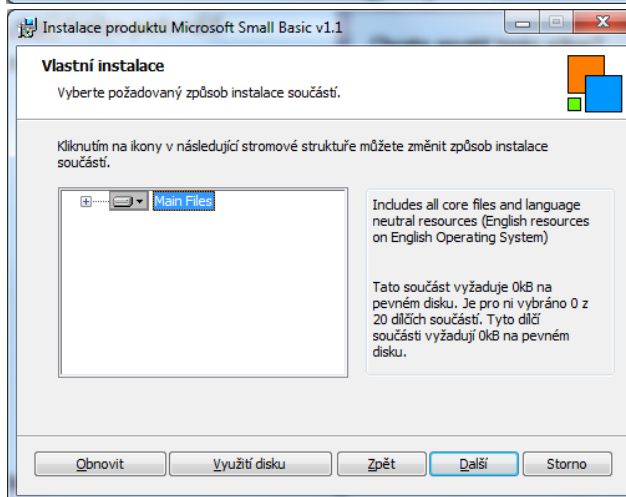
Instalace produktu Microsoft Small Basic v1.1

Vlastní instalace

Vyberte požadovaný způsob instalace součástí.

Kliknutím na ikony v následující stromové struktuře můžete změnit způsob instalace součástí.

Main Files

Includes all core files and language neutral resources (English resources on English Operating System)

Tato součást vyžaduje 0kB na pevném disku. Je pro ni vybráno 0 z 20 dílčích součástí. Tyto dílčí součásti vyžadují 0kB na pevném disku.

Obnovit

Využití disku

Zpět

Další

Storno